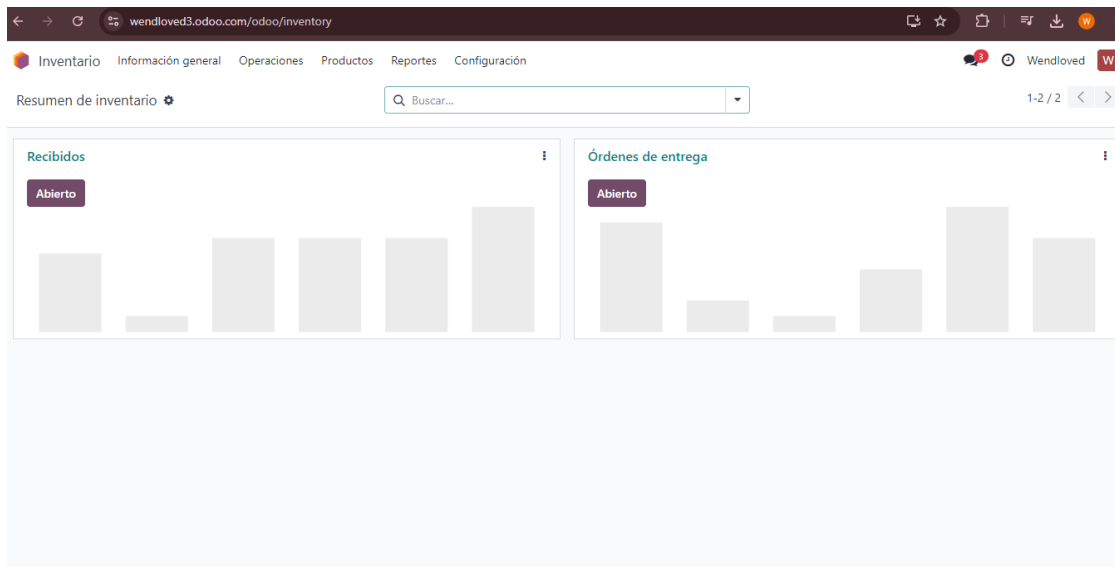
wendloved3.odoo.com/odoo/inventory

Inventario Información general Operaciones Productos Reportes Configuración

3 Wendloved W

Resumen de inventario

Buscar...

1-2 / 2

Recibidos

Abierto

Órdenes de entrega

Abierto